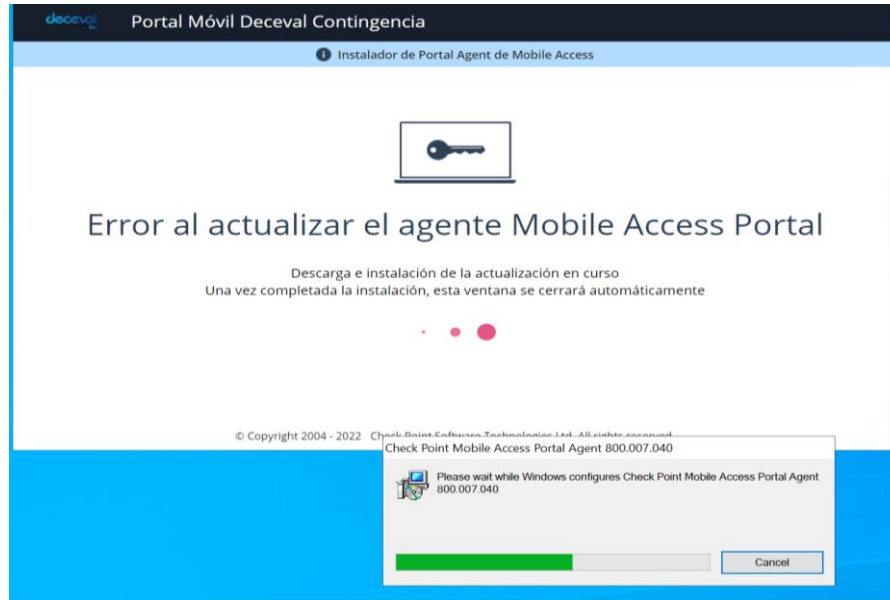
deceval

Portal Móvil Deceval Contingencia

Instalador de Portal Agent de Mobile Access

Error al actualizar el agente Mobile Access Portal

Descarga e instalación de la actualización en curso
Una vez completada la instalación, esta ventana se cerrará automáticamente

© Copyright 2004 - 2022 Check Point Software Technologies Ltd. All rights reserved.

Check Point Mobile Access Portal Agent 800.007.040

Please wait while Windows configures Check Point Mobile Access Portal Agent 800.007.040

Cancel